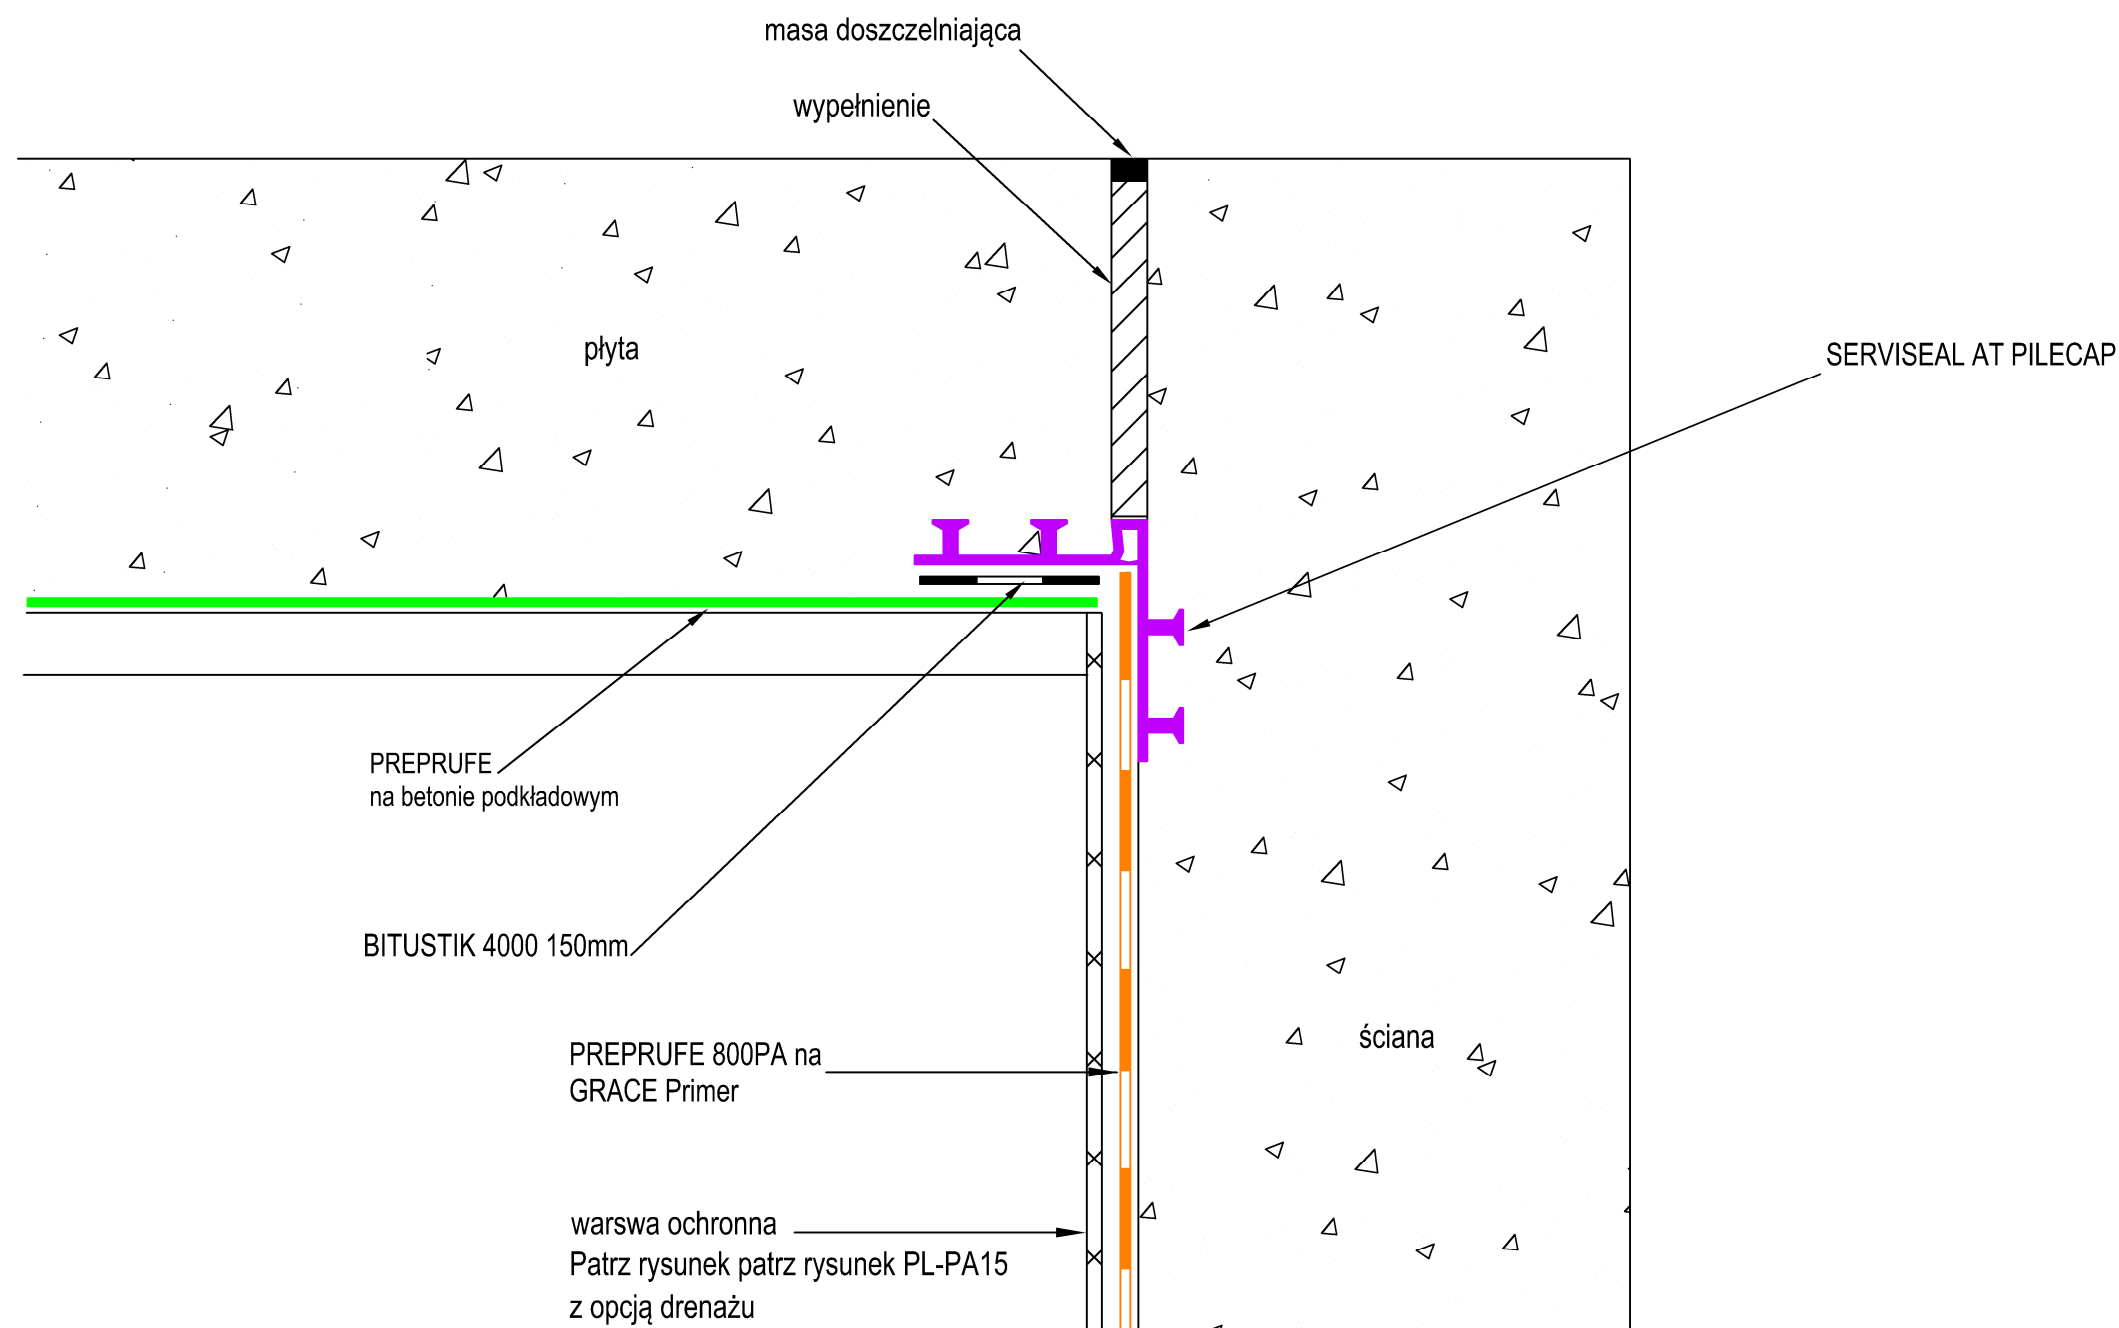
masa doszczelniająca

wypełnienie

płyta

SERVISEAL AT PILECAP

PREPRUFE
na betonie podkładowym

BITUSTIK 4000 150mm

PREPRUFE 800PA na
GRACE Primer

ściana

warswa ochronna
Patrz rysunek patrz rysunek PL-PA15
z opcją drenażu